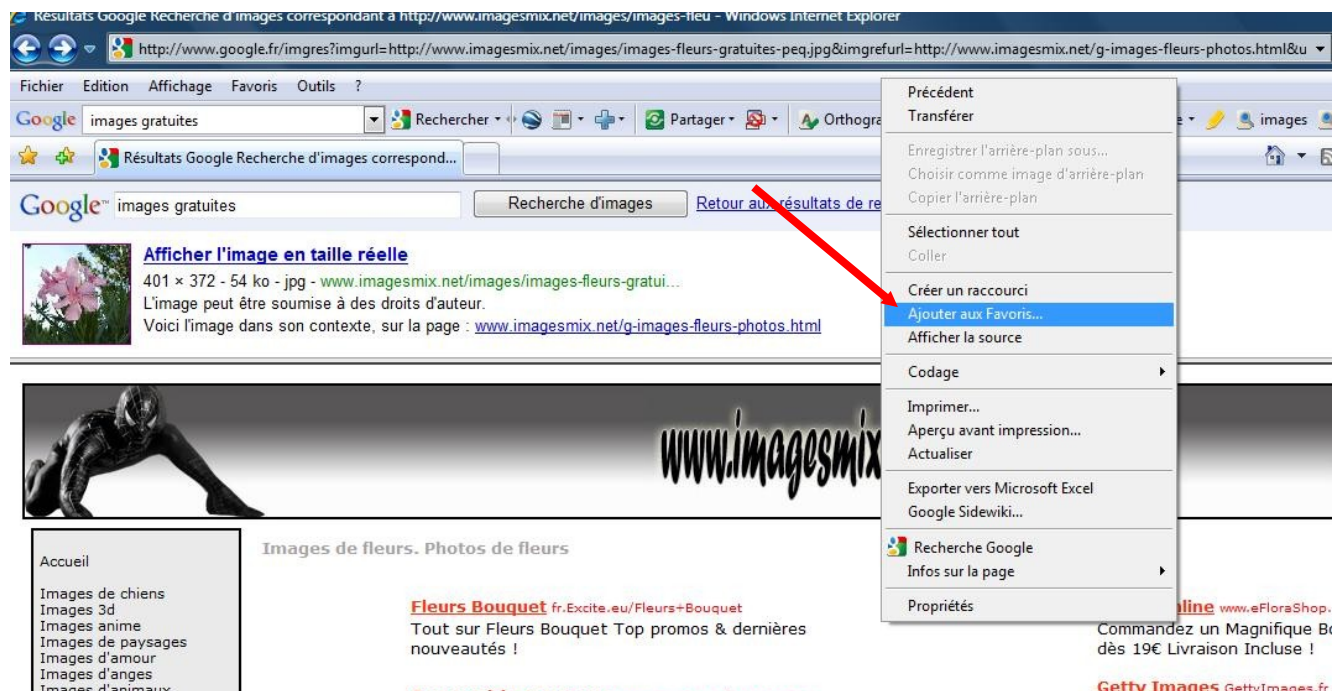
Résultats Google Recherche d'images correspondant à http://www.imagesmix.net/images/images-fleu - Windows Internet Explorer

http://www.google.fr/imgres?imgurl=http://www.imagesmix.net/images/images-fleurs-gratuites-peq.jpg&imgrefurl=http://www.imagesmix.net/g-images-fleurs-photos.html&u

Fichier Edition Affichage Favoris Outils ?

Google images gratuites Rechercher Partager Orthogra images

Résultats Google Recherche d'images correspond...

Google images gratuites Recherche d'images Retour aux résultats de re

Afficher l'image en taille réelle
401 × 372 - 54 ko - jpg - www.imagesmix.net/images/images-fleurs-gratui...
L'image peut être soumise à des droits d'auteur.
Voici l'image dans son contexte, sur la page : www.imagesmix.net/g-images-fleurs-photos.html

www.imagesmix

Accueil

Images de chiens
Images 3d
Images anime
Images de paysages
Images d'amour
Images d'anges
Images d'animaux

Images de fleurs. Photos de fleurs

Fleurs Bouquet fr.Excite.eu/Fleurs+Bouquet
Tout sur Fleurs Bouquet Top promos & dernières nouveautés !

line www.eFloraShop.
Commandez un Magnifique Bo dès 19€ Livraison Incluse !

Getty Images GettyImages.fr

Précédent
Transférer
Enregistrer l'arrière-plan sous...
Choisir comme image d'arrière-plan
Copier l'arrière-plan
Sélectionner tout
Coller
Créer un raccourci
Ajouter aux Favoris...
Afficher la source
Codage
Imprimer...
Aperçu avant impression...
Actualiser
Exporter vers Microsoft Excel
Google Sidewiki...
Recherche Google
Infos sur la page
Propriétés